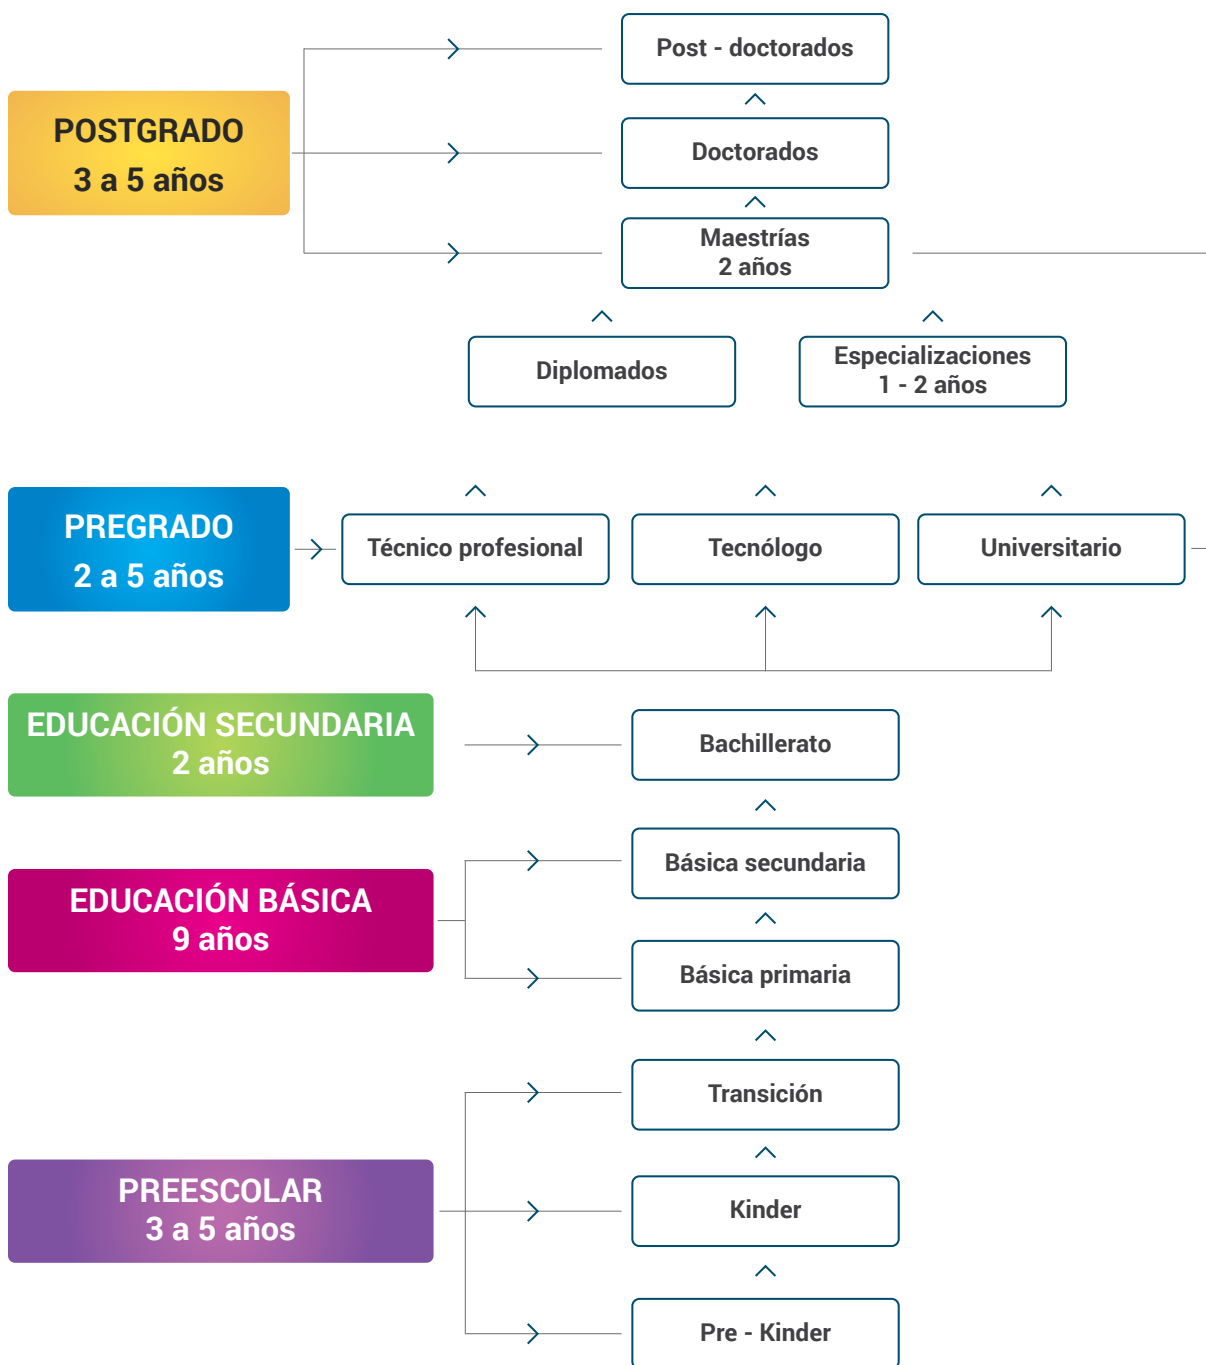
POSTGRADO
3 a 5 años

Post - doctorados

Doctorados

Maestrías
2 años

Diplomados

Especializaciones
1 - 2 años

PREGRADO
2 a 5 años

Técnico profesional

Tecnólogo

Universitario

EDUCACIÓN SECUNDARIA
2 años

Bachillerato

EDUCACIÓN BÁSICA
9 años

Básica secundaria

Básica primaria

PREESCOLAR
3 a 5 años

Transición

Kinder

Pre - Kinder